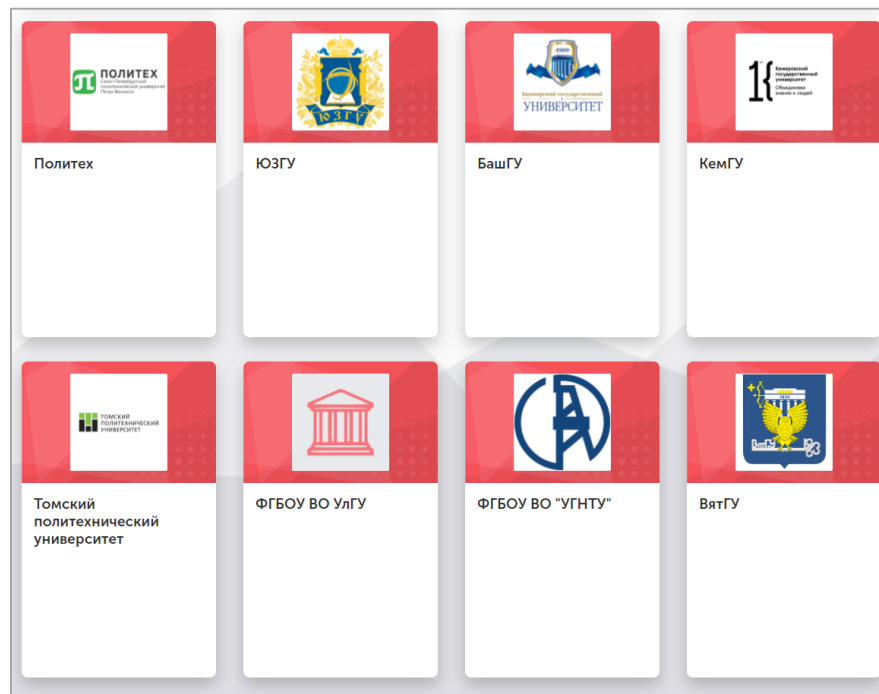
ПОЛИТЕХ
Санкт-Петербургский политехнический университет Петра Великого

Политех

ЮЗГУ

ЮЗГУ

1909
Башкирский государственный
УНИВЕРСИТЕТ

БашГУ

Кемеровский государственный университет
Объединяем знания и людей

КемГУ

ТОМСКИЙ ПОЛИТЕХНИЧЕСКИЙ УНИВЕРСИТЕТ

Томский политехнический университет

ФГБОУ ВО УлГУ

ФГБОУ ВО "УГНТУ"

1874
ВятГУ
1963

ВятГУ